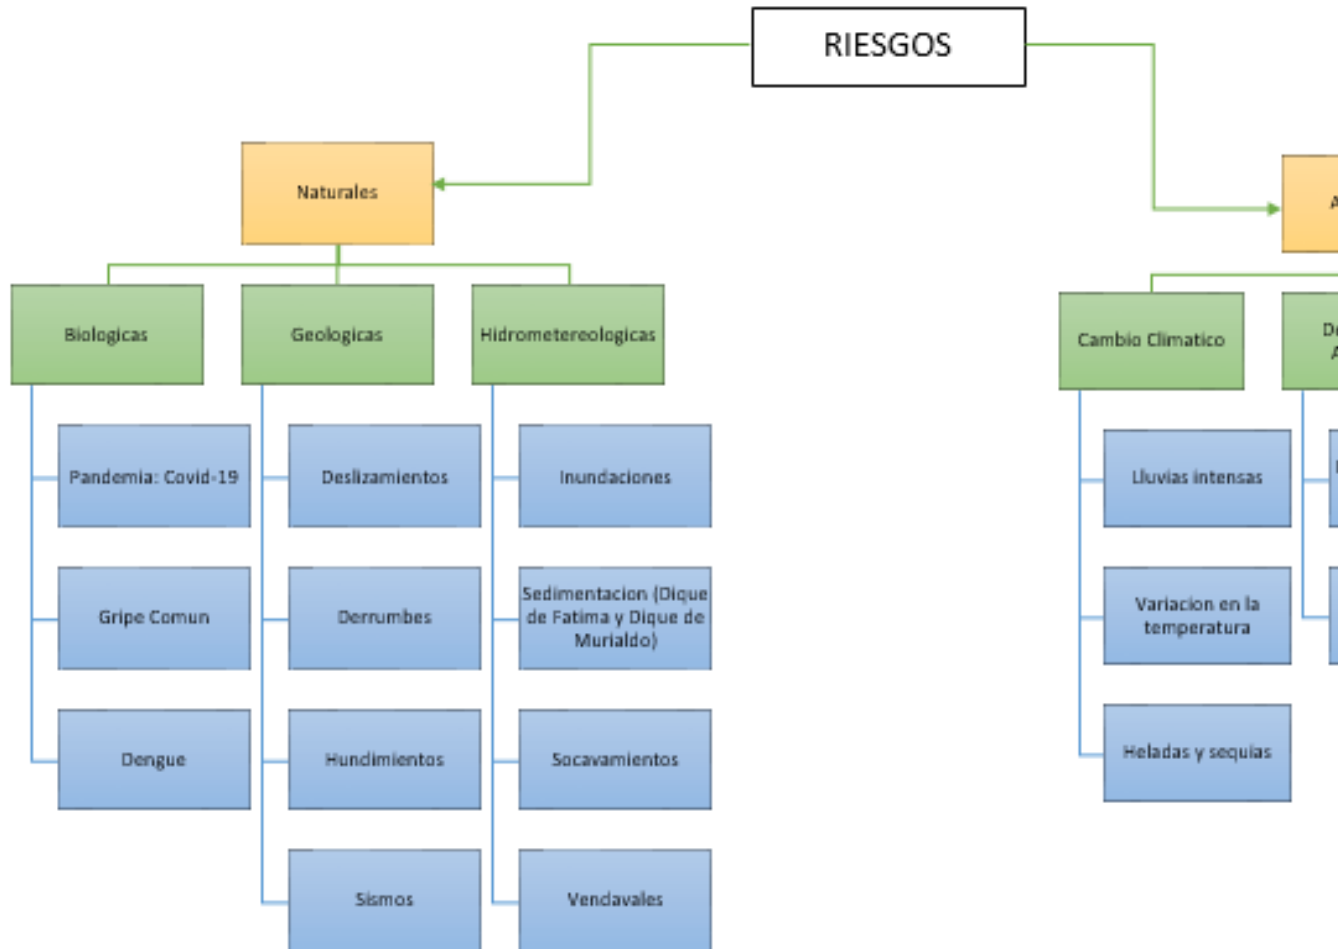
RIESGOS

Naturales

Biologicas

Pandemia: Covid-19

Gripe Comun

Dengue

Geologicas

Deslizamientos

Derrumbes

Hundimientos

Sismos

Hidrometereologicas

Inundaciones

Sedimentacion (Dique de Fatima y Dique de Murialdo)

Socavamientos

Vendavales

A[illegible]

Cambio Climatico

Lluvias intensas

Variacion en la temperatura

Heladas y sequias

De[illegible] A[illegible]